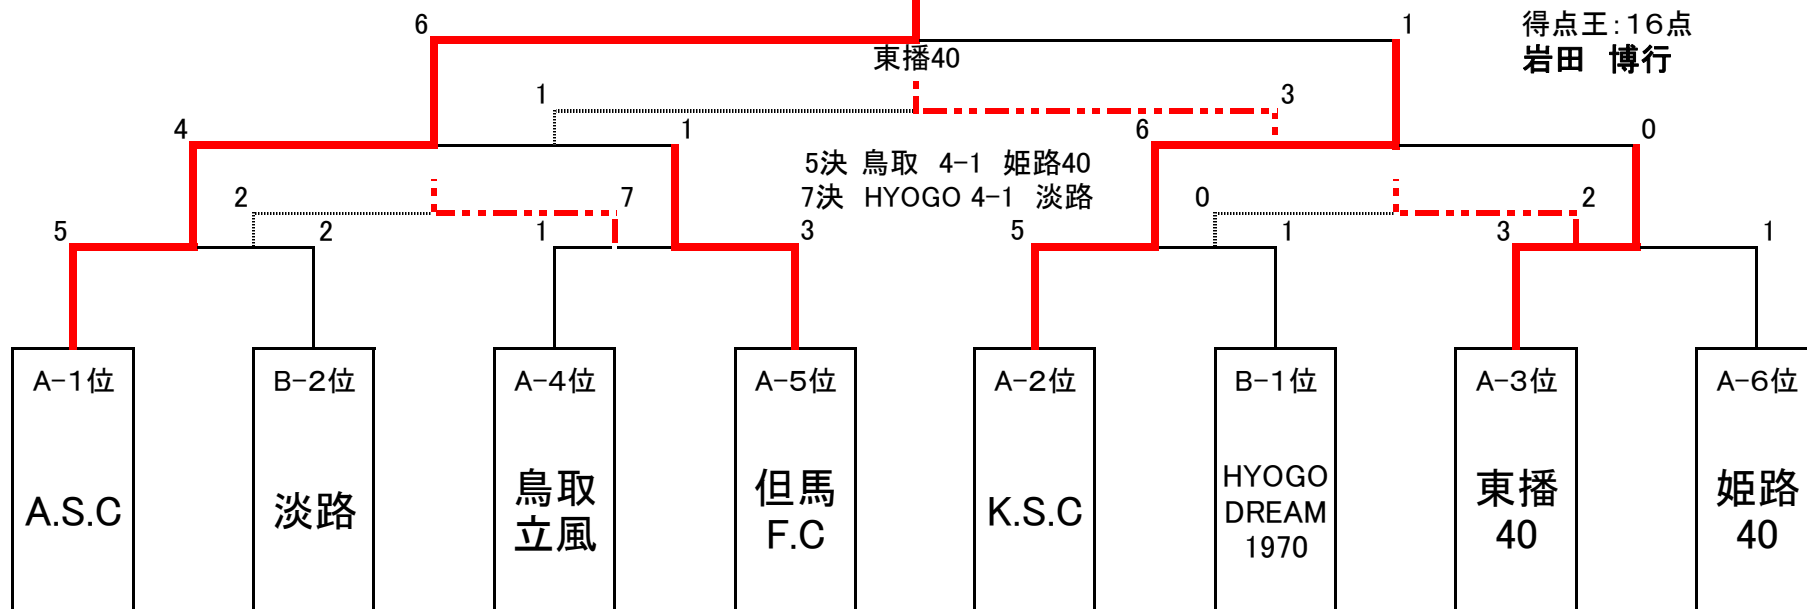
6
1
得点王:16点
岩田　博行
東播40
1
3
4
1
6
0
5決　鳥取　4-1　姫路40
7決　HYOGO 4-1　淡路
2
7
0
2
5
2
1
3
5
1
3
1

A-1位
A.S.C

B-2位
淡路

A-4位
鳥取立風

A-5位
但馬F.C

A-2位
K.S.C

B-1位
HYOGO DREAM 1970

A-3位
東播40

A-6位
姫路40